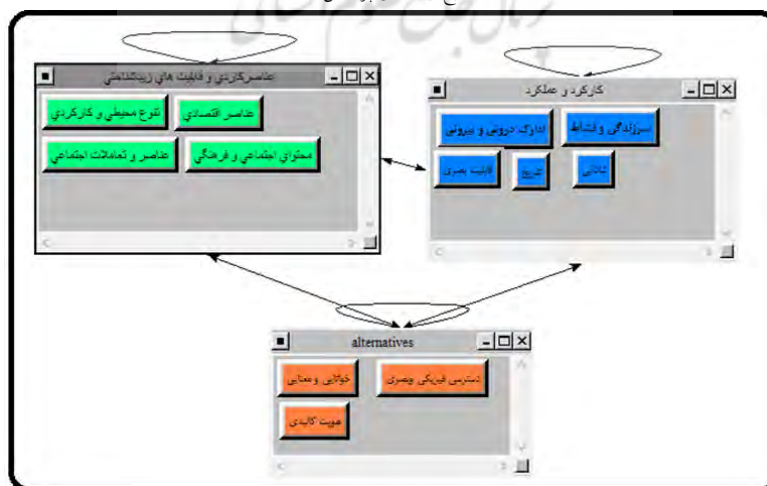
عناصر کارکردی و قابلیت های زیست‌شناختی

تنوع محیطی و کارکردی

عناصر اقتصادی

عناصر و تعاملات اجتماعی

محتوای اجتماعی و فرهنگی

کارکرد و عملکرد

ادراک درونی و بیرونی

سرزندگی و انبساط

قابلیت بصری

تدریج

تلالو

alternatives

خوانایی و معنایی

دسترسی فیزیکی و بصری

هویت کالبدی